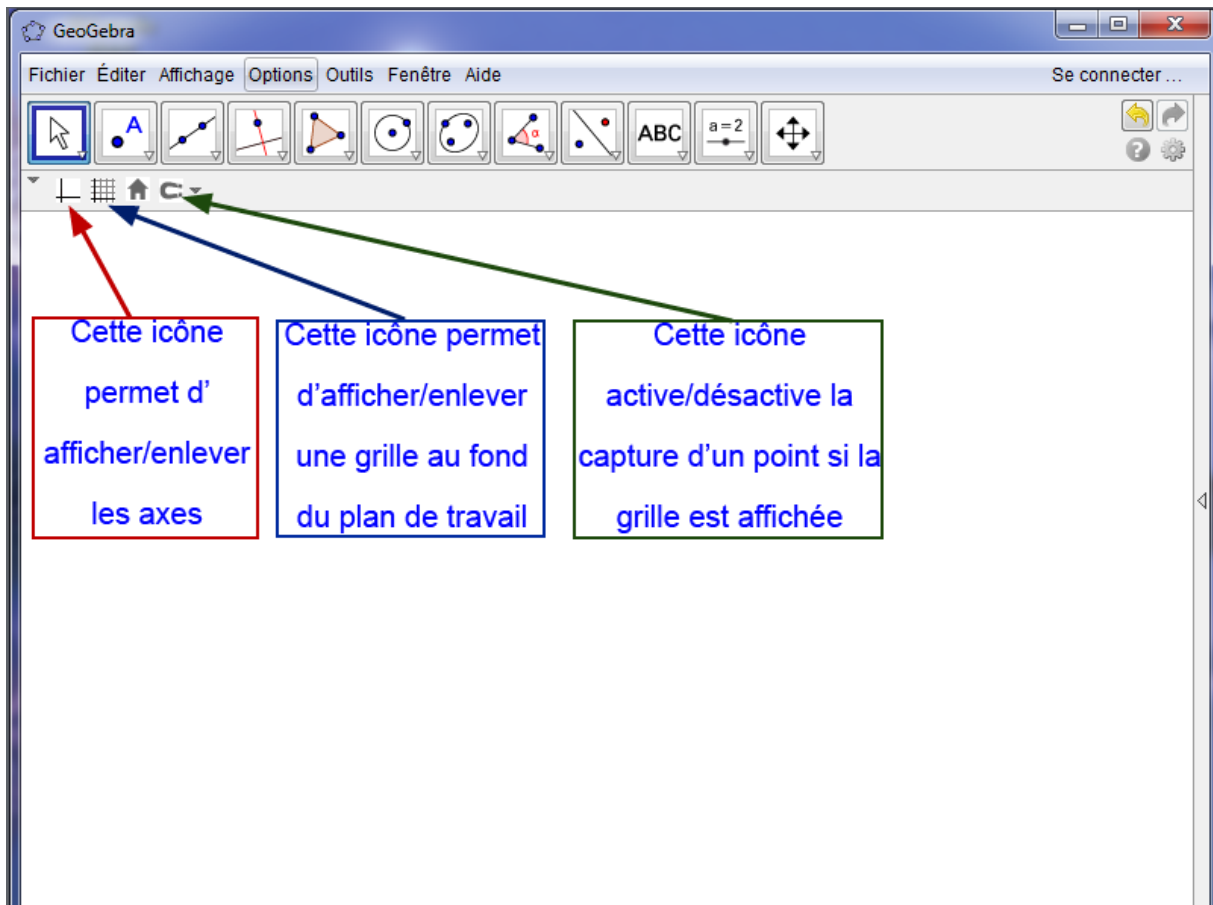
GeoGebra

Fichier Éditer Affichage Options Outils Fenêtre Aide

Se connecter …

A

ABC

a = 2

Cette icône permet d' afficher/enlever les axes

Cette icône permet d'afficher/enlever une grille au fond du plan de travail

Cette icône active/désactive la capture d'un point si la grille est affichée